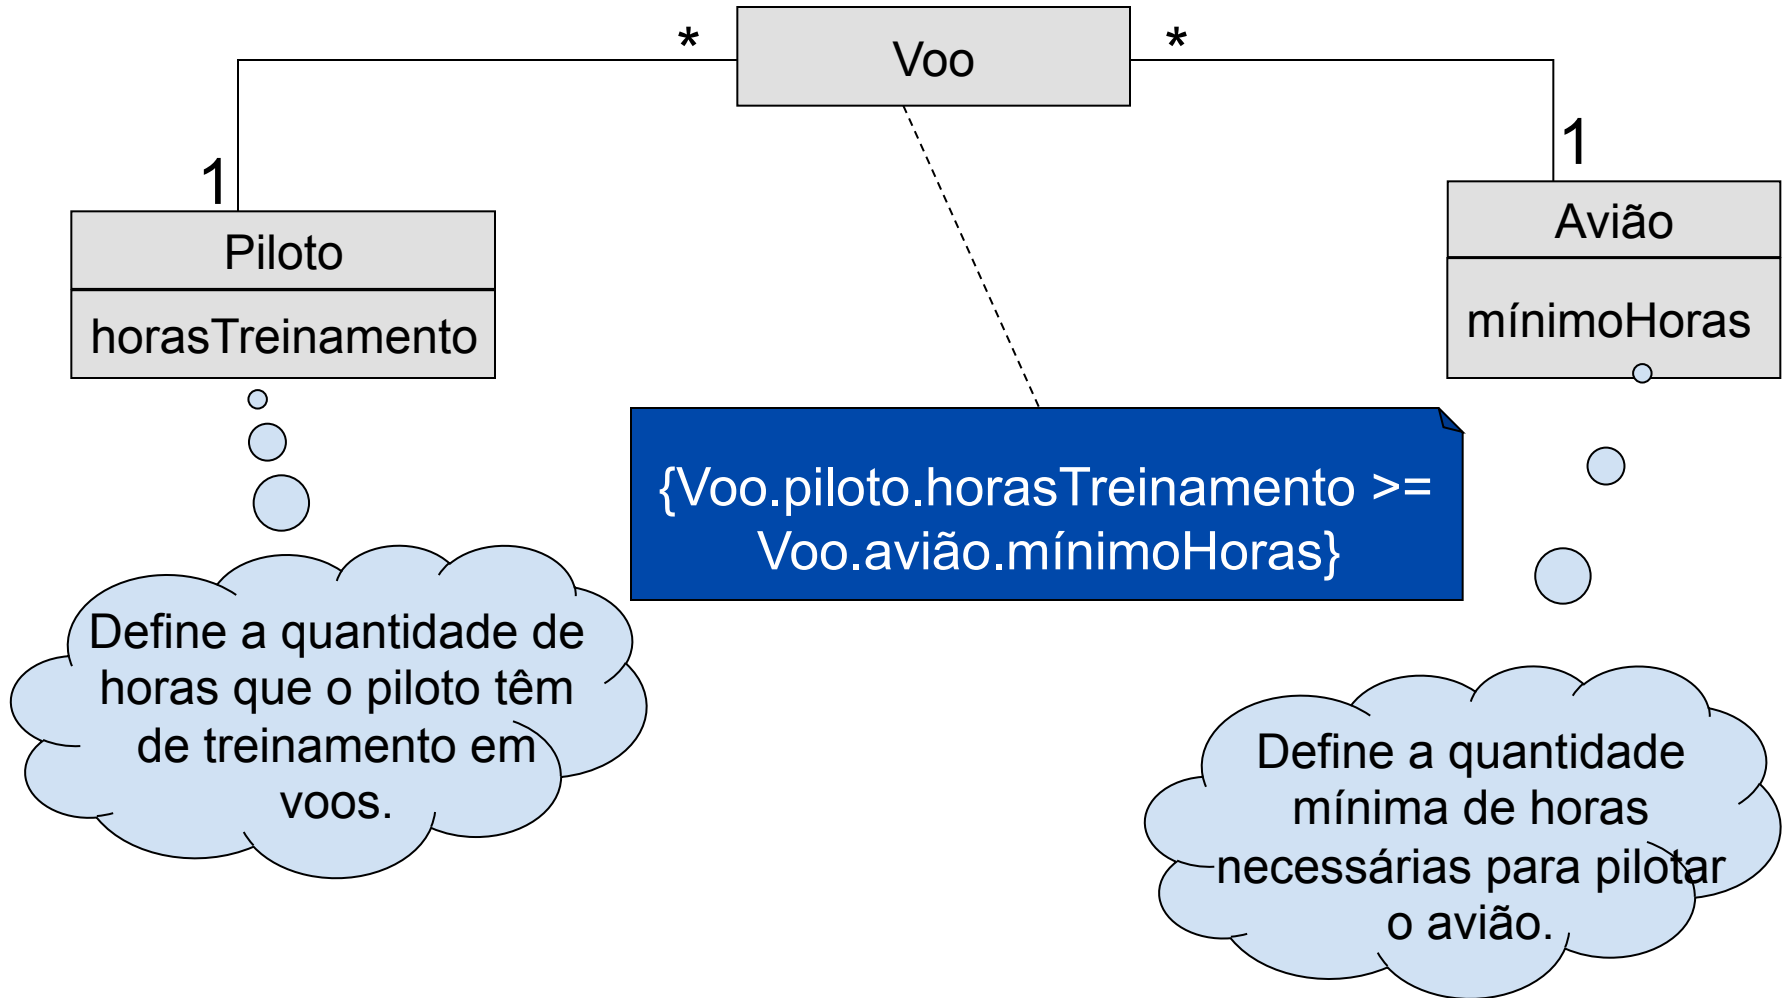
*

Voo

*

1

Piloto

horasTreinamento

1

Avião

mínimoHoras

{Voo.piloto.horasTreinamento >= Voo.avião.mínimoHoras}

Define a quantidade de horas que o piloto têm de treinamento em voos.

Define a quantidade mínima de horas necessárias para pilotar o avião.